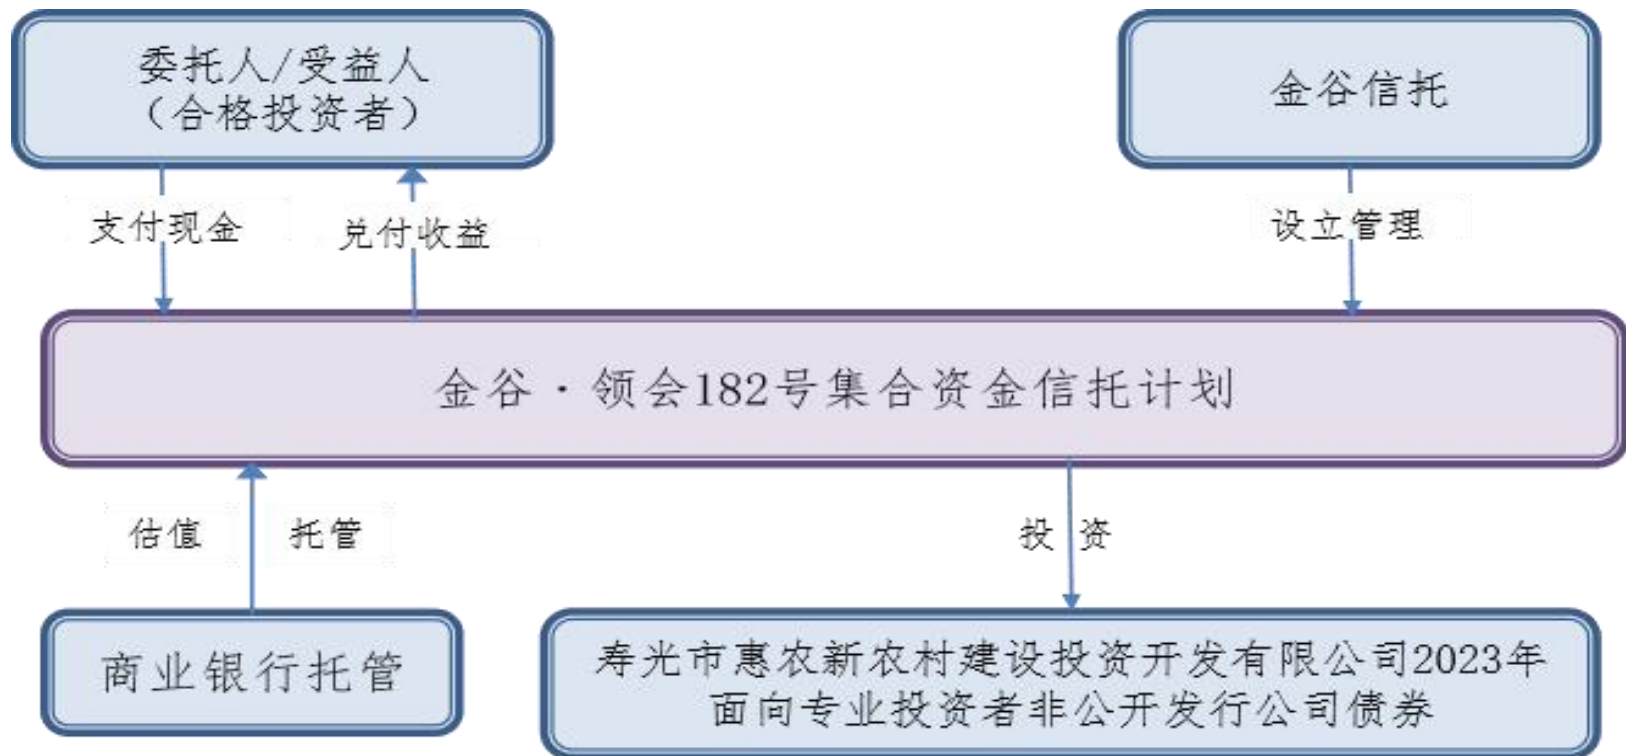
委托人/受益人
（合格投资者）

金谷信托

支付现金

兑付收益

设立管理

金谷·领会182号集合资金信托计划

估值

托管

投资

商业银行托管

寿光市惠农新农村建设投资开发有限公司2023年面向专业投资者非公开发行公司债券